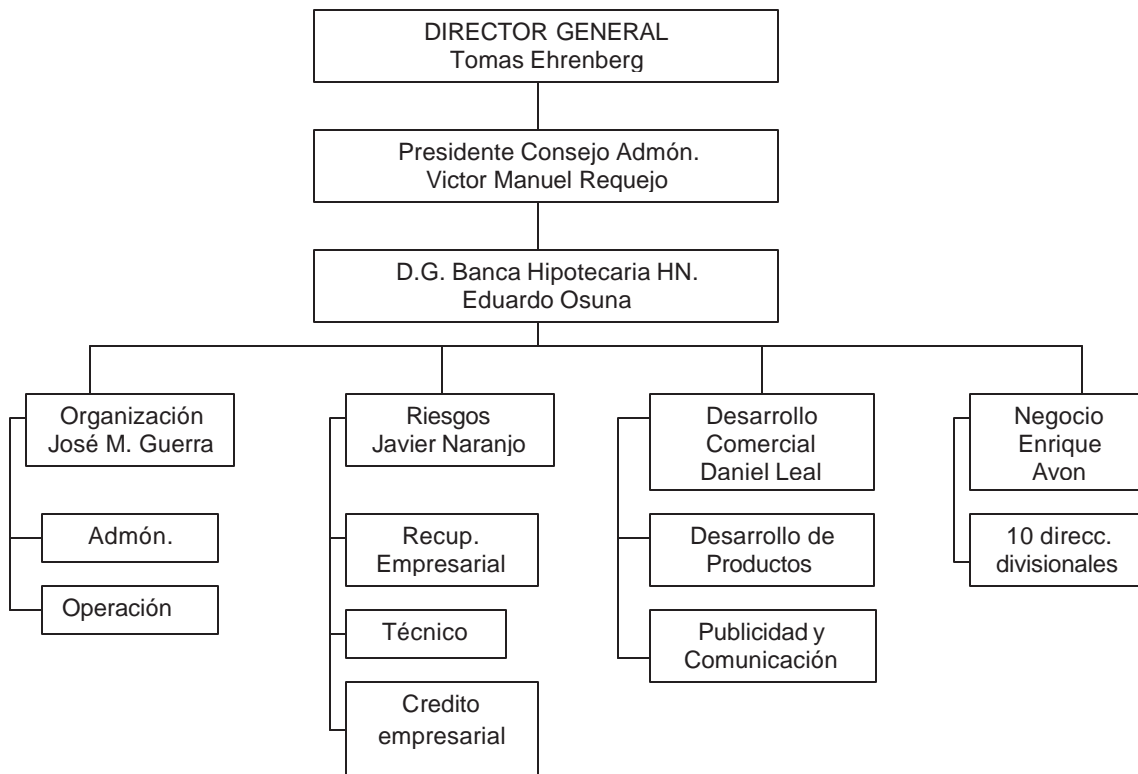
DIRECTOR GENERAL
Tomas Ehrenberg

Presidente Consejo Admón.
Victor Manuel Requejo

D.G. Banca Hipotecaria HN.
Eduardo Osuna

Organización
José M. Guerra

Admón.

Operación

Riesgos
Javier Naranjo

Recup.
Empresarial

Técnico

Credito
empresarial

Desarrollo
Comercial
Daniel Leal

Desarrollo de
Productos

Publicidad y
Comunicación

Negocio
Enrique
Avon

10 direcc.
divisionales